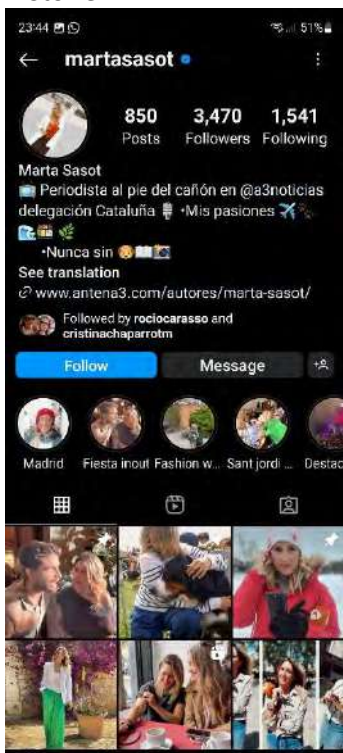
23:44

51%

martasasot

850 Posts

3,470 Followers

1,541 Following

Marta Sasot
Periodista al pie del cañón en @a3noticias delegación Cataluña •Mis pasiones
•Nunca sin
See translation
www.antena3.com/autores/marta-sasot/

Followed by rociocarasso and cristinachaparrotm

Follow

Message

Madrid

Fiesta inout

Fashion w...

Sant jordi ...

Desta